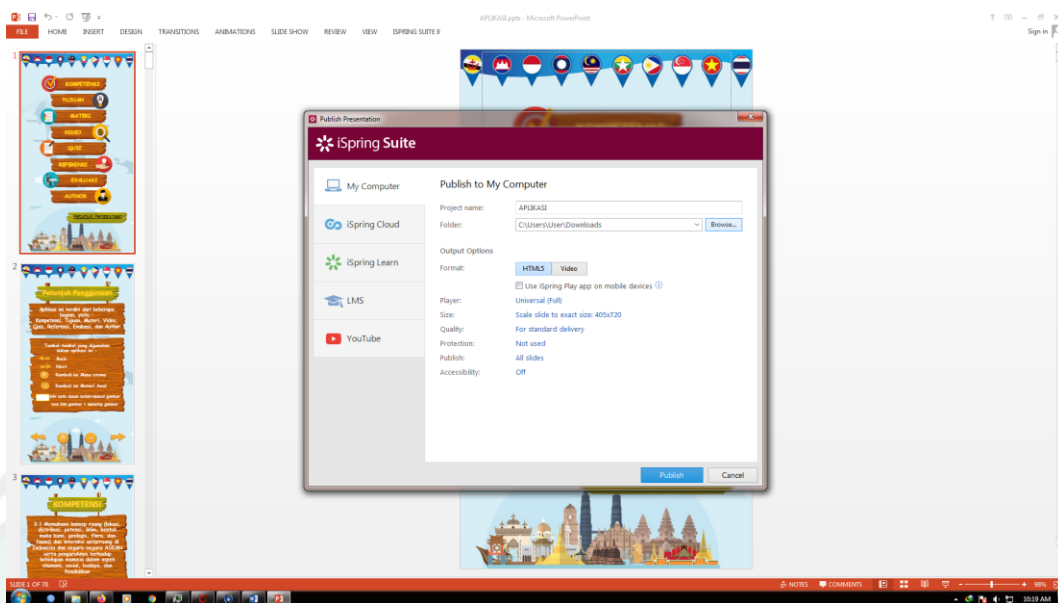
APLIKASI.pptx - Microsoft PowerPoint

? – Sign in

FILE HOME INSERT DESIGN TRANSITIONS ANIMATIONS SLIDE SHOW REVIEW VIEW ISPRING SUITE 9

1

KOMPETENSI
TUJUAN
MATERI
VIDEO
QUIZ
REFERENSI
EVALUASI
AUTHOR

Petunjuk Penggunaan

2

Petunjuk Penggunaan

Aplikasi ini terdiri dari beberapa bagian, yaitu : Kompetensi, Tujuan, Materi, Video, Quiz, Referensi, Evaluasi, dan Author

Tombol-tombol yang digunakan dalam aplikasi ini :

Back
Next
Kembali ke Menu utama
Kembali ke Materi Awal

3

KOMPETENSI

Publish Presentation

iSpring Suite

My Computer
iSpring Cloud
iSpring Learn
LMS
YouTube

Publish to My Computer

Project name: APLIKASI
Folder: C:\Users\User\Downloads
Browse...

Output Options
Format: HTML5 Video
Use iSpring Play app on mobile devices
Player: Universal (Full)
Size: Scale slide to exact size: 405x720
Quality: For standard delivery
Protection: Not used
Publish: All slides
Accessibility: Off

Publish Cancel

SLIDE 1 OF 78

NOTES COMMENTS 98%

10:19 AM